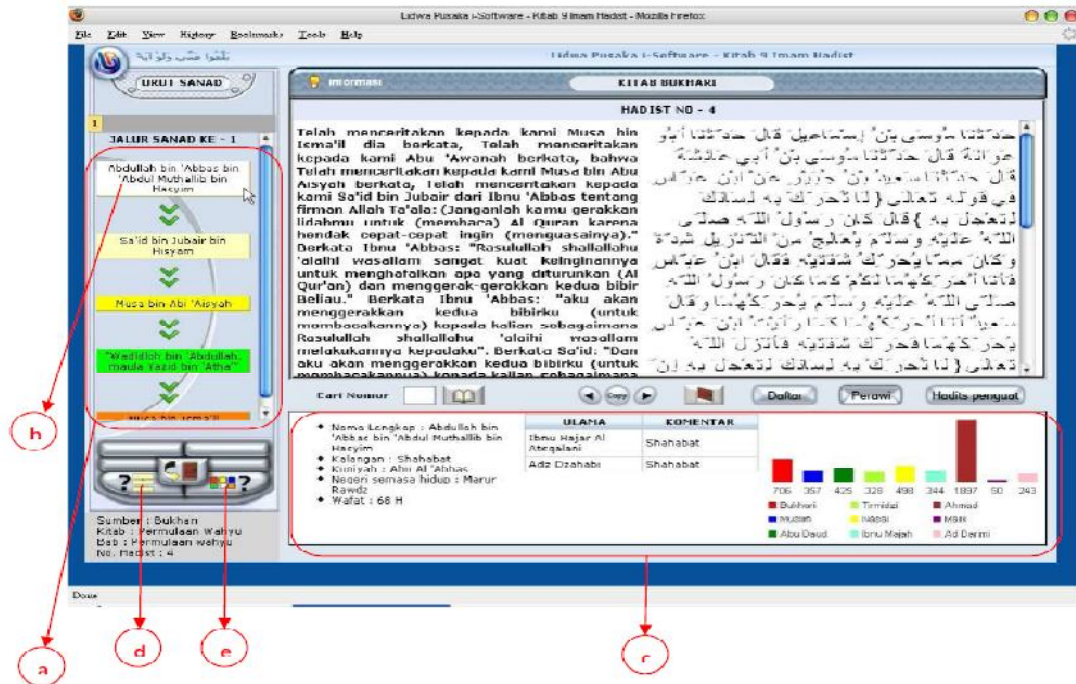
Lidwa Pusaka i-Software - Kitab 9 Imam Hadist - Mozilla Firefox

File Edit View History Bookmarks Tools Help

Lidwa Pusaka i-Software - Kitab 9 Imam Hadist

URUT SANAD

1

JALUR SANAD KE - 1

Abdullah bin 'Abbas bin 'Abdul Muthallib bin Hasyim

Sa'id bin Jubair bin Hisyam

Musa bin Abi 'Aisyah

Wadldlah bin 'Abdullah, maula Yazid bin 'Atha'

Musa bin Isma'il

Informasi

KITAB BUKHARI

HADIST NO - 4

Telah menceritakan kepada kami Musa bin Isma'il dia berkata, Telah menceritakan kepada kami Abu 'Awanah berkata, bahwa Telah menceritakan kepada kami Musa bin Abu Aisyah berkata, Telah menceritakan kepada kami Sa'id bin Jubair dari Ibnu 'Abbas tentang firman Allah Ta'ala: (Janganlah kamu gerakkan lidahmu untuk (membaca) Al Qur'an karena hendak cepat-cepat ingin (menguasainya)." Berkata Ibnu 'Abbas: "Rasulullah shallallahu 'alaihi wasallam sangat kuat keinginannya untuk menghafalkan apa yang diturunkan (Al Qur'an) dan menggerak-gerakkan kedua bibir Beliau." Berkata Ibnu 'Abbas: "aku akan menggerakkan kedua bibirku (untuk membacakannya) kepada kalian sebagaimana Rasulullah shallallahu 'alaihi wasallam melakukannya kepadaku". Berkata Sa'id: "Dan aku akan menggerakkan kedua bibirku (untuk membacakannya) kepada kalian sebagaimana

حَدَّثَنَا مُوسَى بْنُ إِسْمَاعِيلَ قَالَ حَدَّثَنَا أَبُو عَوَانَةَ قَالَ حَدَّثَنَا مُوسَى بْنُ أَبِي عَائِشَةَ قَالَ حَدَّثَنَا سَعِيدُ بْنُ جُبَيْرٍ عَنْ ابْنِ عَبَّاسٍ فِي قَوْلِهِ تَعَالَى { لَا تُحَرِّكْ بِهِ لِسَانَكَ لِتَعْجَلَ بِهِ } قَالَ كَانَ رَسُولُ اللَّهِ صَلَّى اللَّهُ عَلَيْهِ وَسَلَّمَ يُعَالِجُ مِنْ التَّنْزِيلِ شِدَّةً وَكَانَ مِمَّا يُحَرِّكُ شَفَتَيْهِ فَقَالَ ابْنُ عَبَّاسٍ فَأَنَا أُحَرِّكُهُمَا لَكُمْ كَمَا كَانَ رَسُولُ اللَّهِ صَلَّى اللَّهُ عَلَيْهِ وَسَلَّمَ يُحَرِّكُهُمَا وَقَالَ سَعِيدٌ أَنَا أُحَرِّكُهُمَا كَمَا رَأَيْتُ ابْنَ عَبَّاسٍ يُحَرِّكُهُمَا فَحَرَّكَ شَفَتَيْهِ فَأَنْزَلَ اللَّهُ تَعَالَى { لَا تُحَرِّكْ بِهِ لِسَانَكَ لِتَعْجَلَ بِهِ إِنَّ

Cari Nomor

Copy

Daftar

Perawi

Hadits penguat

Nama Lengkap : Abdullah bin 'Abbas bin 'Abdul Muthallib bin Hasyim
Kalangan : Shahabat
Kuniyah : Abu Al 'Abbas
Negeri semasa hidup : Marur Rawdz
Wafat : 68 H

| ULAMA | KOMENTAR |
|---|---|
| Ibnu Hajar Al Atsqalani | Shahabat |
| Adz Dzahabi | Shahabat |

706 357 425 328 498 344 1897 50 243

Bukhari Tirmidzi Ahmad
Muslim Nasai Malik
Abu Daud Ibnu Majah Ad Darimi

Sumber : Bukhari
Kitab : Permulaan Wahyu
Bab : Permulaan Wahyu
No. Hadist : 4

Done

b

a

d

e

c